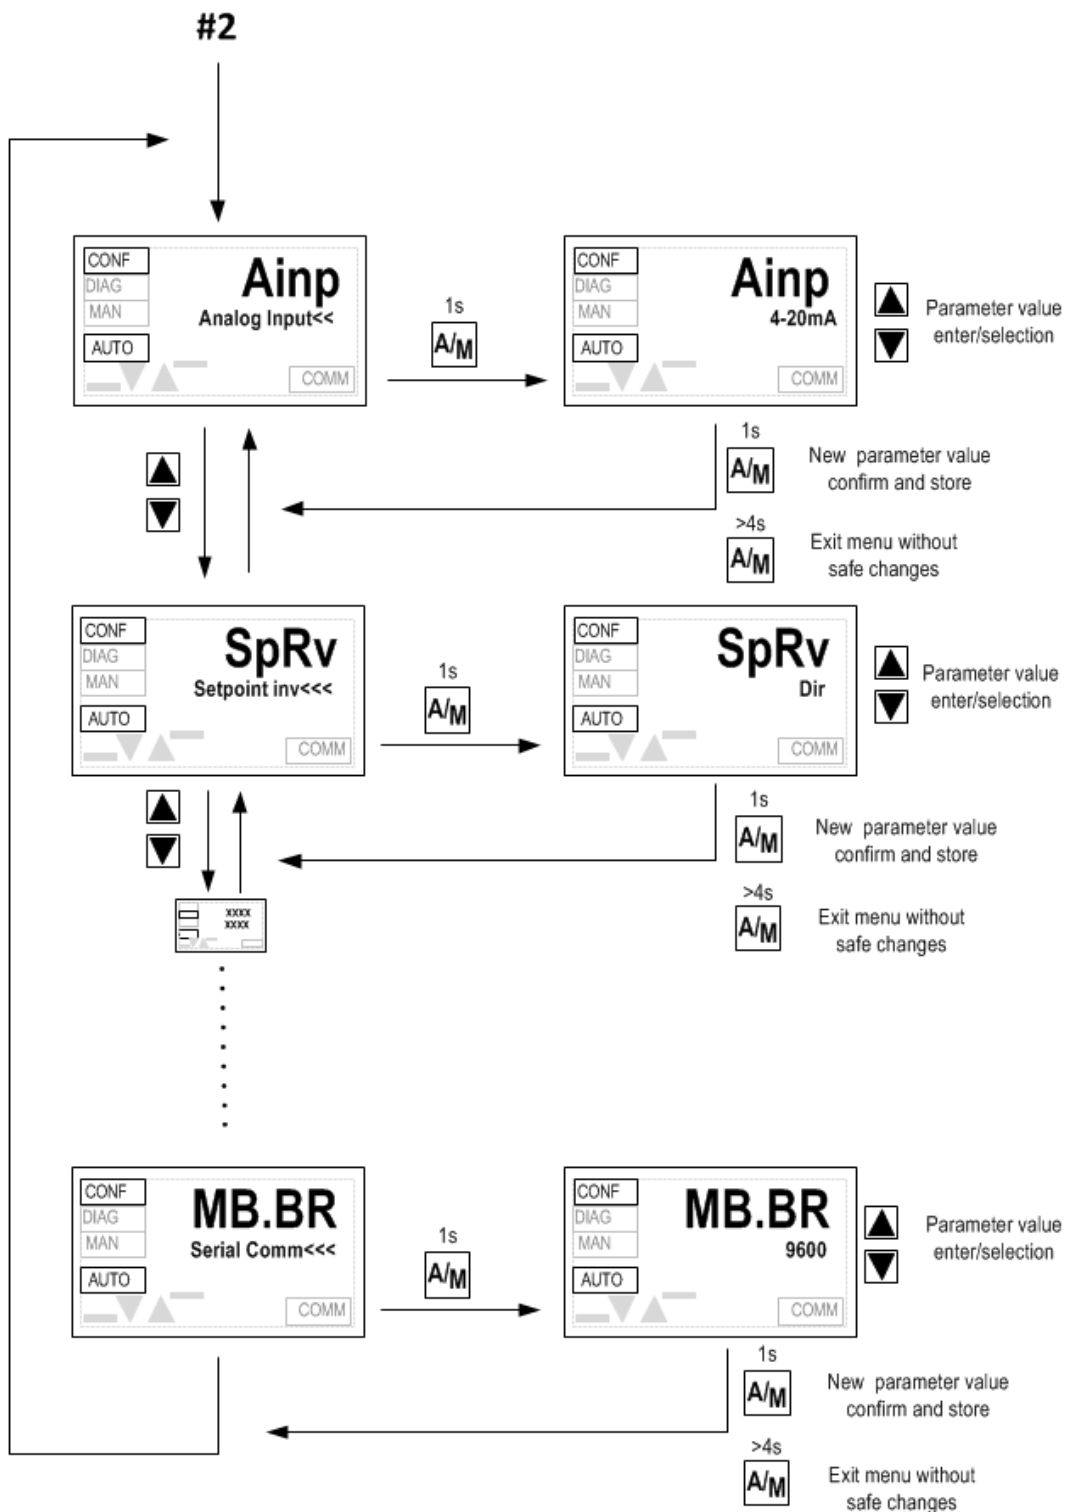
#2

CONF
DIAG
MAN
AUTO
Ainp
Analog Input<<
COMM

1s
A/M

CONF
DIAG
MAN
AUTO
Ainp
4-20mA
COMM

Parameter value enter/selection

1s
A/M
New parameter value confirm and store

>4s
A/M
Exit menu without safe changes

CONF
DIAG
MAN
AUTO
SpRv
Setpoint inv<<<
COMM

1s
A/M

CONF
DIAG
MAN
AUTO
SpRv
Dir
COMM

Parameter value enter/selection

1s
A/M
New parameter value confirm and store

>4s
A/M
Exit menu without safe changes

xxxx
xxxx

CONF
DIAG
MAN
AUTO
MB.BR
Serial Comm<<<
COMM

1s
A/M

CONF
DIAG
MAN
AUTO
MB.BR
9600
COMM

Parameter value enter/selection

1s
A/M
New parameter value confirm and store

>4s
A/M
Exit menu without safe changes